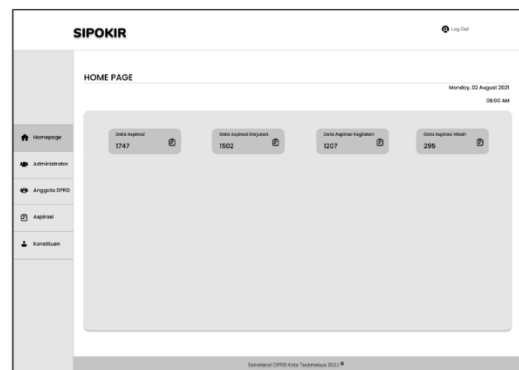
SIPOKIR

Log Out

HOME PAGE

Monday, 02 August 2021

08:02 AM

Homepage

Administrator

Anggota DPRD

Aspirasi

Konstituen

Data Aspirasi
1747

Data Aspirasi Diajukan
1502

Data Aspirasi Kegiatan
1207

Data Aspirasi Hibah
295

Sekretariat DPRD Kota Tasikmalaya 2021 ©